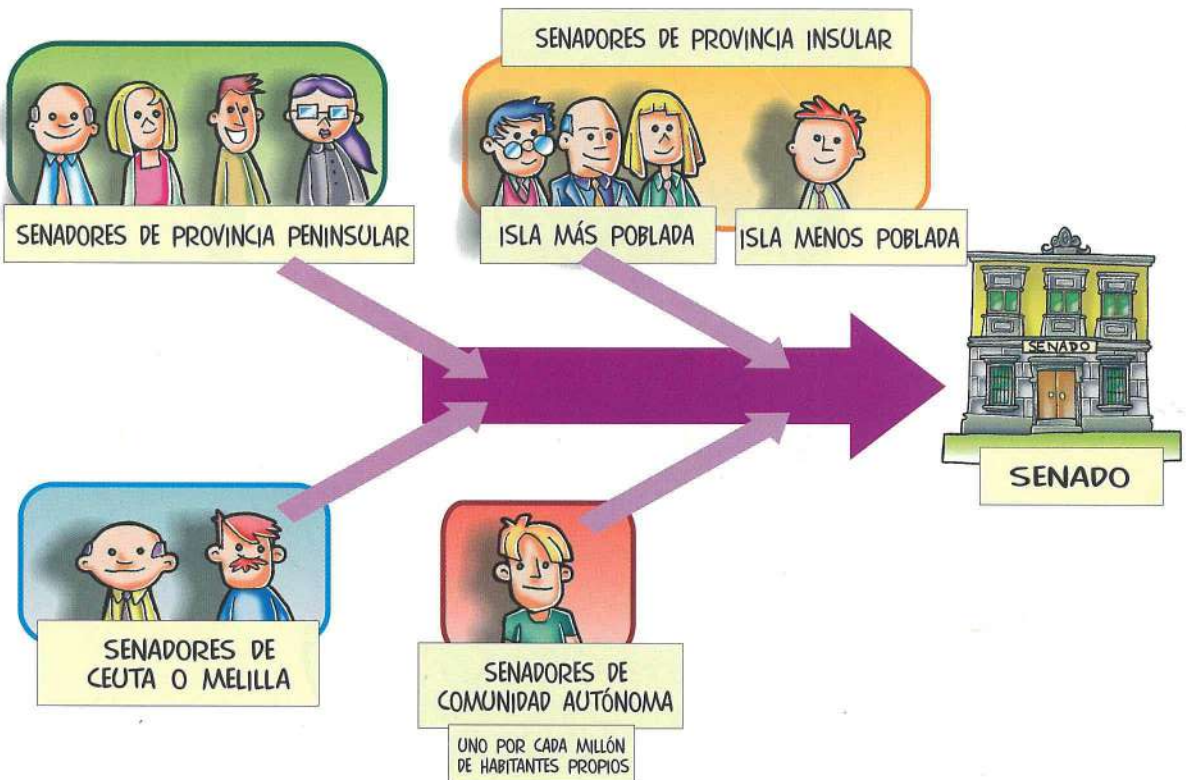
SENADORES DE PROVINCIA INSULAR

SENADORES DE PROVINCIA PENINSULAR

ISLA MÁS POBLADA

ISLA MENOS POBLADA

SENADO

SENADO

SENADORES DE CEUTA O MELILLA

SENADORES DE COMUNIDAD AUTÓNOMA

UNO POR CADA MILLÓN DE HABITANTES PROPIOS